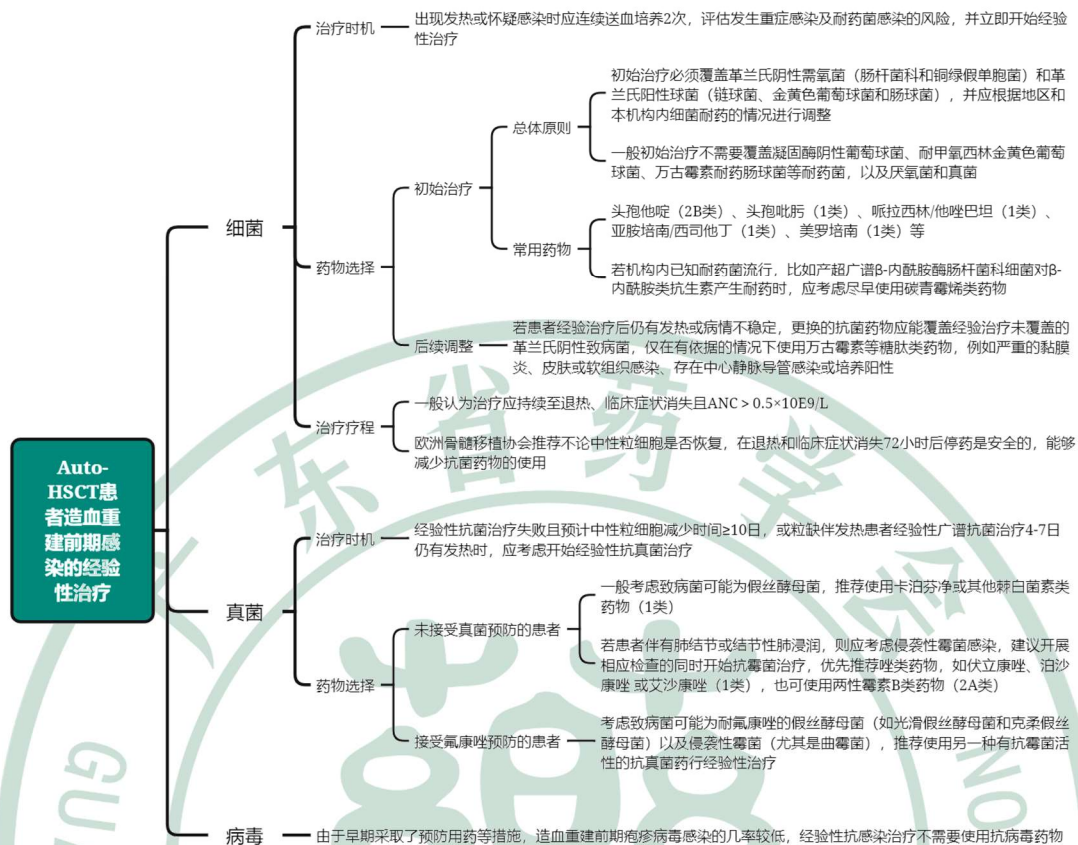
Auto-HSCT患者造血重建前期感染的经验性治疗

细菌

治疗时机
出现发热或怀疑感染时应连续送血培养2次，评估发生重症感染及耐药菌感染的风险，并立即开始经验性治疗

药物选择

初始治疗

总体原则
初始治疗必须覆盖革兰氏阴性需氧菌（肠杆菌科和铜绿假单胞菌）和革兰氏阳性球菌（链球菌、金黄色葡萄球菌和肠球菌），并应根据地区和本机构内细菌耐药的情况进行调整

一般初始治疗不需要覆盖凝固酶阴性葡萄球菌、耐甲氧西林金黄色葡萄球菌、万古霉素耐药肠球菌等耐药菌，以及厌氧菌和真菌

常用药物
头孢他啶（2B类）、头孢吡肟（1类）、哌拉西林/他唑巴坦（1类）、亚胺培南/西司他丁（1类）、美罗培南（1类）等

若机构内已知耐药菌流行，比如产超广谱β-内酰胺酶肠杆菌科细菌对β-内酰胺类抗生素产生耐药时，应考虑尽早使用碳青霉烯类药物

后续调整
若患者经验治疗后仍有发热或病情不稳定，更换的抗菌药物应能覆盖经验治疗未覆盖的革兰氏阴性致病菌，仅在有依据的情况下使用万古霉素等糖肽类药物，例如严重的黏膜炎、皮肤或软组织感染、存在中心静脉导管感染或培养阳性

治疗疗程
一般认为治疗应持续至退热、临床症状消失且ANC > 0.5×10E9/L

欧洲骨髓移植协会推荐不论中性粒细胞是否恢复，在退热和临床症状消失72小时后停药是安全的，能够减少抗菌药物的使用

真菌

治疗时机
经验性抗菌治疗失败且预计中性粒细胞减少时间≥10日，或粒缺伴发热患者经验性广谱抗菌治疗4-7日仍有发热时，应考虑开始经验性抗真菌治疗

药物选择

未接受真菌预防的患者
一般考虑致病菌可能为假丝酵母菌，推荐使用卡泊芬净或其他棘白菌素类药物（1类）

若患者伴有肺结节或结节性肺浸润，则应考虑侵袭性霉菌感染，建议开展相应检查的同时开始抗霉菌治疗，优先推荐唑类药物，如伏立康唑、泊沙康唑 或艾沙康唑（1类），也可使用两性霉素B类药物（2A类）

接受氟康唑预防的患者
考虑致病菌可能为耐氟康唑的假丝酵母菌（如光滑假丝酵母菌和克柔假丝酵母菌）以及侵袭性霉菌（尤其是曲霉菌），推荐使用另一种有抗霉菌活性的抗真菌药行经验性治疗

病毒
由于早期采取了预防用药等措施，造血重建前期疱疹病毒感染的几率较低，经验性抗感染治疗不需要使用抗病毒药物

广东省药学会
GU